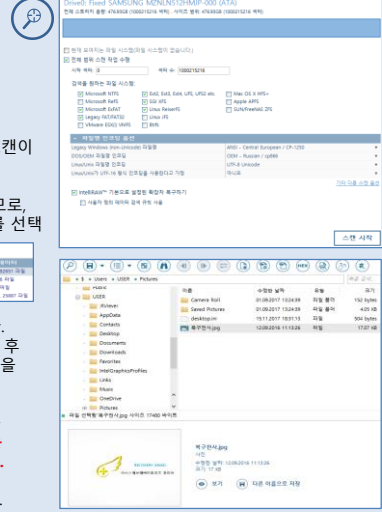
Drive0: Fixed SAMSUNG MZNLN512HMJP-000 (ATA)

전체 스토리지 용량: 476.93GB (1000215216 섹터), 섹터의 크기: 476.93GB (1000215216 섹터)

현재 포맷되는 파일 시스템(파일 시스템이 없습니다.)

전체 범위 스캔 작업 수행

시작 섹터: 0 섹터 수: 1000215216

검색을 원하는 파일 시스템:

Microsoft NTFS
Ext2, Ext3, Ext4, UFS, UFS2 etc.
Mac OS X HFS+
Microsoft ReFS
ISO 9FS
Apple APFS
Microsoft ExFAT
Linux ReiserFS
SUN/FreeNAS ZFS
Legacy FAT/FAT32
Linux JFS
VMware ESXi VMFS
BtrFs

해당 인코딩 옵션

Legacy Windows (non-Unicode) 파일명
ANSI - Central European / CP-1250
DOS/OEM 파일명 인코딩
OEM - Russian / cp866
Linux/Unix 파일명 인코딩
UTF-8 Unicode
Linux/Unix UTF-16 형식 인코딩을 사용한다고 가정
리틀엔디

IntelliRAW™ 기본으로 설정된 확장자 복구하기

사용자 정의 패턴에 검색 규칙 사용

스캔 시작

캔이

므로,
을 선택

후
을

« 로컬 » Users » USER » Pictures

Public
USER
.RViewer
AppData
Contacts
Desktop
Documents
Downloads
Favorites
IntelGraphicsProfiles
Links
Music
OneDrive
Pictures

이름 | 수정한 날짜 | 유형 | 크기
Camera Roll | 01.09.2017 13:24:39 | 파일 폴더 | 152 bytes
Saved Pictures | 01.09.2017 13:24:39 | 파일 폴더 | 4.05 KB
desktop.ini | 15.11.2017 18:01:13 | 파일 | 504 bytes
복구한사진.jpg | 12.09.2016 11:13:26 | 파일 | 17.07 KB

파일 선택함: 복구한사진.jpg 사이즈 17480 바이트

복구한사진.jpg
사진
수정한 날짜: 12.09.2016 11:13:26
크기: 17 KB

보기
다른 이름으로 저장